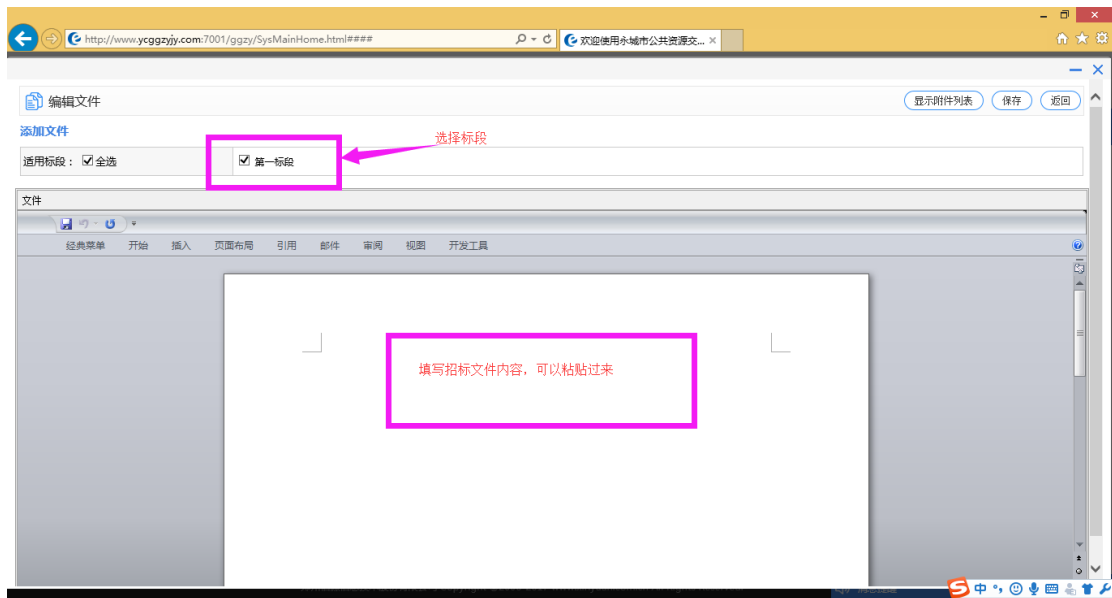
http://www.ycggzyjy.com:7001/ggzy/SysMainHome.html####

欢迎使用永城市公共资源交... ×

编辑文件

显示附件列表 保存 返回

添加文件

选择标段

适用标段： ☑ 全选

☑ 第一标段

文件

经典菜单 开始 插入 页面布局 引用 邮件 审阅 视图 开发工具

填写招标文件内容，可以粘贴过来

中